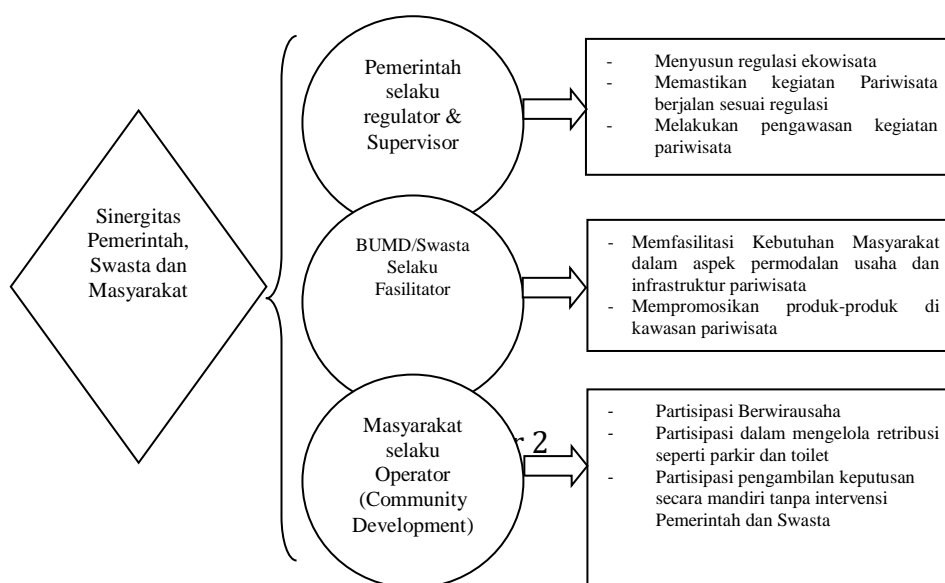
Sinergitas Pemerintah, Swasta dan Masyarakat

Pemerintah selaku regulator & Supervisor

- Menyusun regulasi ekowisata
- Memastikan kegiatan Pariwisata berjalan sesuai regulasi
- Melakukan pengawasan kegiatan pariwisata

BUMD/Swasta Selaku Fasilitator

- Memfasilitasi Kebutuhan Masyarakat dalam aspek permodalan usaha dan infrastruktur pariwisata
- Mempromosikan produk-produk di kawasan pariwisata

Masyarakat selaku Operator (Community Development)

r 2

- Partisipasi Berwirausaha
- Partisipasi dalam mengelola retribusi seperti parkir dan toilet
- Partisipasi pengambilan keputusan secara mandiri tanpa intervensi Pemerintah dan Swasta